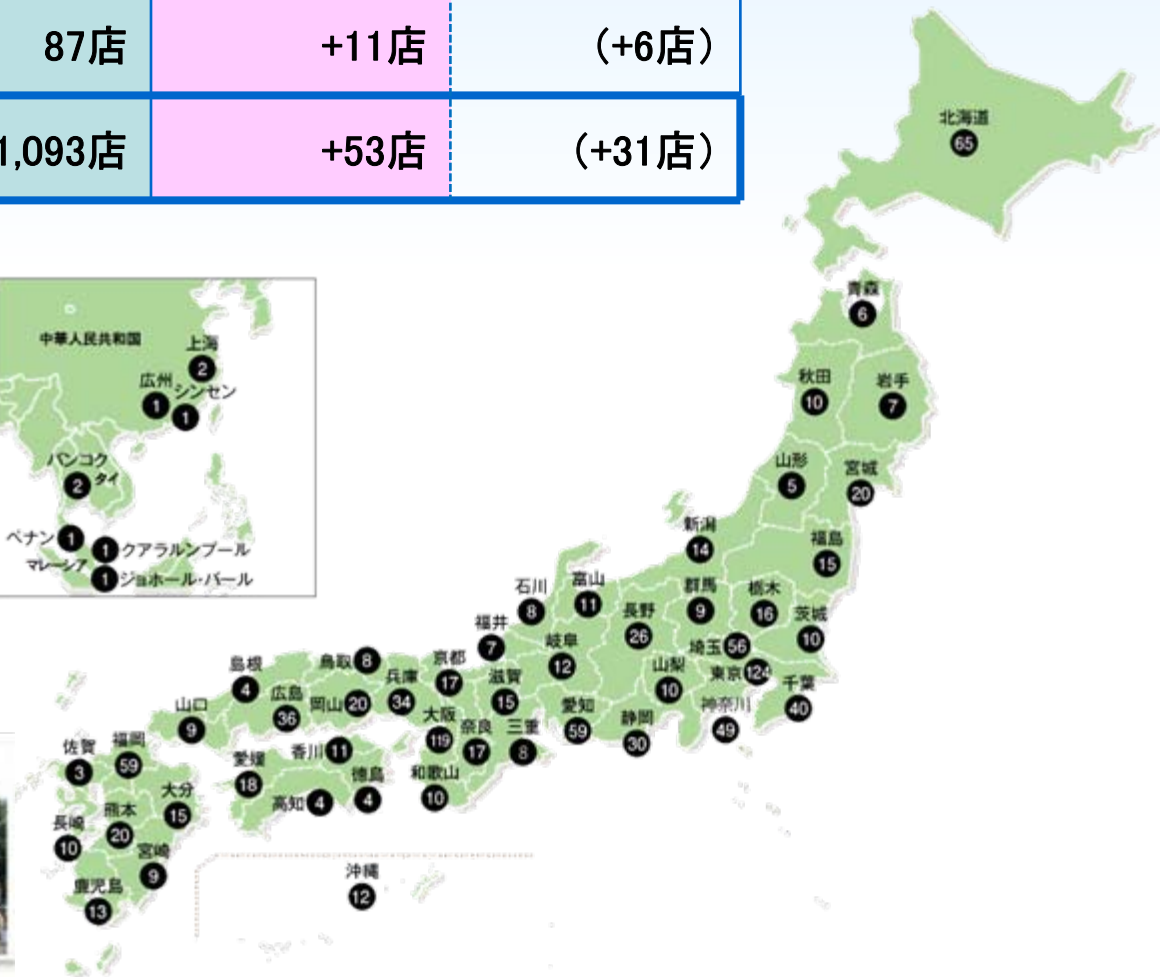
| 87店 | +11店 | (+6店) |
|---|---|---|
| 1,093店 | +53店 | (+31店) |

中華人民共和国
上海 2
広州 1
シンセン 1
バンコク 2 タイ
ペナン 1
マレーシア
クアラルンプール 1
ジョホール・バール 1

北海道 65
青森 6
秋田 10
岩手 7
山形 5
宮城 20
新潟 14
福島 15
石川 8
富山 11
群馬 9
栃木 16
福井 7
長野 26
茨城 10
岐阜 12
埼玉 56
島根 4
鳥取 8
京都 17
山梨 10
東京 124
兵庫 34
滋賀 15
千葉 40
山口 9
広島 36
岡山 20
大阪 119
愛知 59
静岡 30
神奈川 49
奈良 17
三重 8
佐賀 3
福岡 59
香川 11
愛媛 18
和歌山 10
徳島 4
大分 15
高知 4
長崎 10
熊本 20
宮崎 9
沖縄 12
鹿児島 13